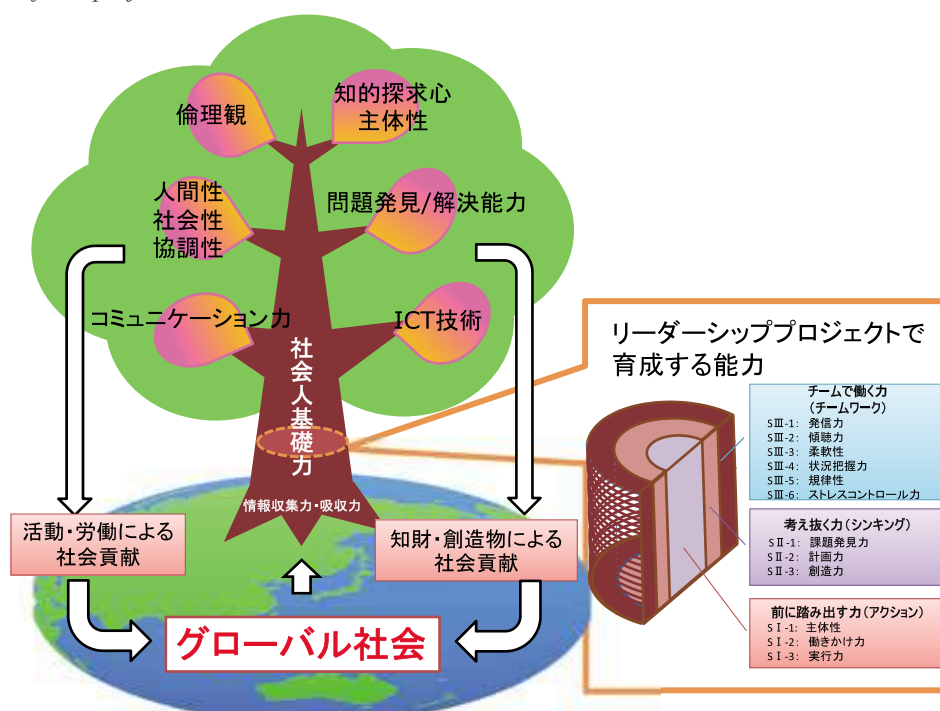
倫理観

知的探求心
主体性

人間性
社会性
協調性

問題発見/解決能力

コミュニケーション力

ICT技術

社会人基礎力

情報収集力・吸収力

活動・労働による
社会貢献

知財・創造物による
社会貢献

グローバル社会

リーダーシッププロジェクトで
育成する能力

チームで働く力
（チームワーク）
SⅢ-1: 発信力
SⅢ-2: 傾聴力
SⅢ-3: 柔軟性
SⅢ-4: 状況把握力
SⅢ-5: 規律性
SⅢ-6: ストレスコントロール力

考え抜く力（シンキング）
SⅡ-1: 課題発見力
SⅡ-2: 計画力
SⅡ-3: 創造力

前に踏み出す力（アクション）
SⅠ-1: 主体性
SⅠ-2: 働きかけ力
SⅠ-3: 実行力